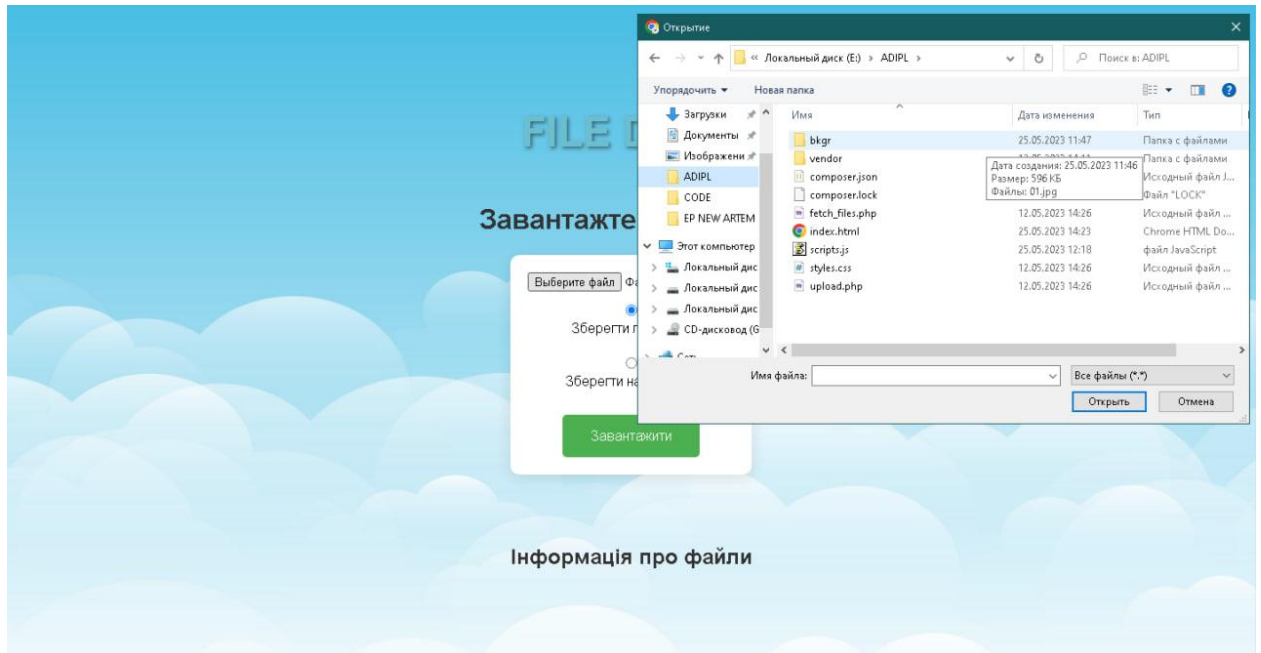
FILE D

Завантажте

Выберите файл Ф

Зберегти л

Зберегти на

Завантажити

Інформація про файли

Открытие

« Локальный диск (E:) › ADIPL ›

Поиск в: ADIPL

Упорядочить ▾ Новая папка

Загрузки
Документы
Изображени
ADIPL
CODE
EP NEW ARTEM
Этот компьютер
Локальный дис
Локальный дис
Локальный дис
CD-дисковод (G
Сеть

| Имя | Дата изменения | Тип |
|---|---|---|
| bkgr | 25.05.2023 11:47 | Папка с файлами |
| vendor | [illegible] | Папка с файлами |
| composer.json | | Исходный файл J... |
| composer.lock | | Файл "LOCK" |
| fetch_files.php | 12.05.2023 14:26 | Исходный файл ... |
| index.html | 25.05.2023 14:23 | Chrome HTML Do... |
| scripts.js | 25.05.2023 12:18 | файл JavaScript |
| styles.css | 12.05.2023 14:26 | Исходный файл ... |
| upload.php | 12.05.2023 14:26 | Исходный файл ... |

Дата создания: 25.05.2023 11:46
Размер: 596 КБ
Файлы: 01.jpg

Имя файла:

Все файлы (*.*)

Открыть

Отмена